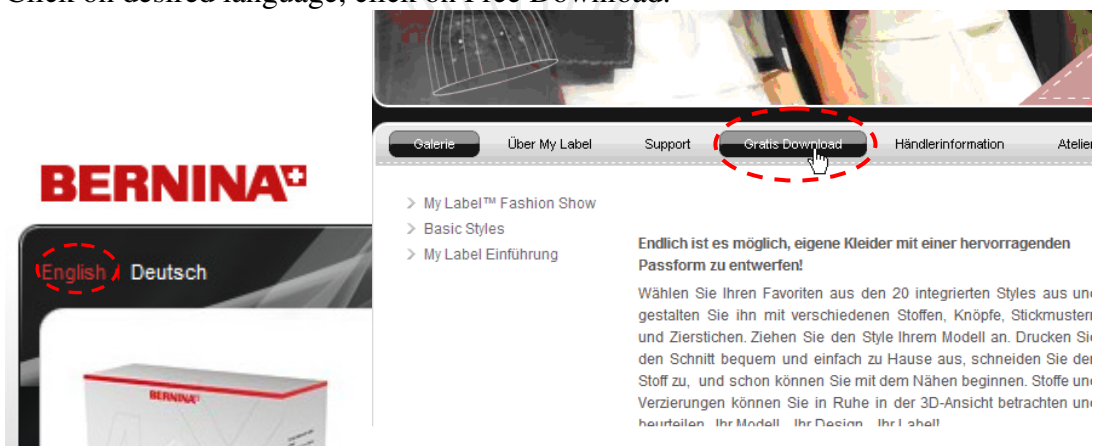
Click on desired language, click on Free Download.

Galerie
Über My Label
Support
Gratis Download
Händlerinformation
Atelie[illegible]

BERNINA

English / Deutsch

BERNINA

My Label™ Fashion Show
Basic Styles
My Label Einführung

Endlich ist es möglich, eigene Kleider mit einer hervorragenden Passform zu entwerfen!

Wählen Sie Ihren Favoriten aus den 20 integrierten Styles aus un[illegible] gestalten Sie ihn mit verschiedenen Stoffen, Knöpfe, Stickmuster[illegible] und Zierstichen. Ziehen Sie den Style Ihrem Modell an. Drucken Si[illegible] den Schnitt bequem und einfach zu Hause aus, schneiden Sie de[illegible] Stoff zu, und schon können Sie mit dem Nähen beginnen. Stoffe un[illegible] Verzierungen können Sie in Ruhe in der 3D-Ansicht betrachten un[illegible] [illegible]